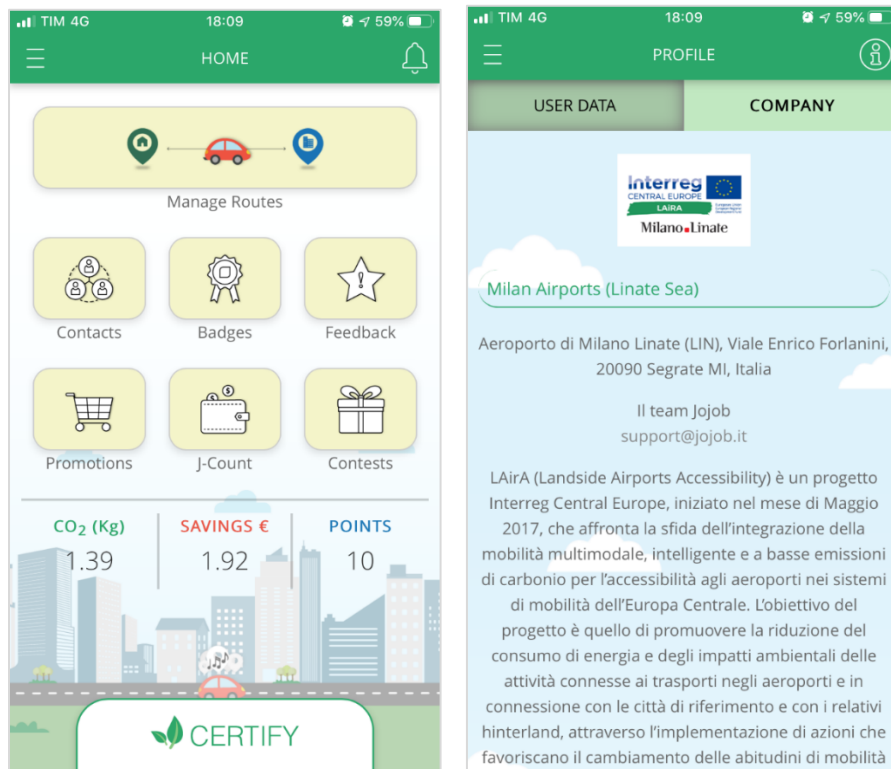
TIM 4G 18:09 59%

HOME

Manage Routes

Contacts

Badges

Feedback

Promotions

J-Count

Contests

$CO_2$ (Kg)
1.39

SAVINGS €
1.92

POINTS
10

CERTIFY

TIM 4G 18:09 59%

PROFILE

USER DATA

COMPANY

Interreg
CENTRAL EUROPE
LAIRA
Milano Linate

Milan Airports (Linate Sea)

Aeroporto di Milano Linate (LIN), Viale Enrico Forlanini, 20090 Segrate MI, Italia

Il team Jojob
support@jojob.it

LAirA (Landside Airports Accessibility) è un progetto Interreg Central Europe, iniziato nel mese di Maggio 2017, che affronta la sfida dell'integrazione della mobilità multimodale, intelligente e a basse emissioni di carbonio per l'accessibilità agli aeroporti nei sistemi di mobilità dell'Europa Centrale. L'obiettivo del progetto è quello di promuovere la riduzione del consumo di energia e degli impatti ambientali delle attività connesse ai trasporti negli aeroporti e in connessione con le città di riferimento e con i relativi hinterland, attraverso l'implementazione di azioni che favoriscano il cambiamento delle abitudini di mobilità